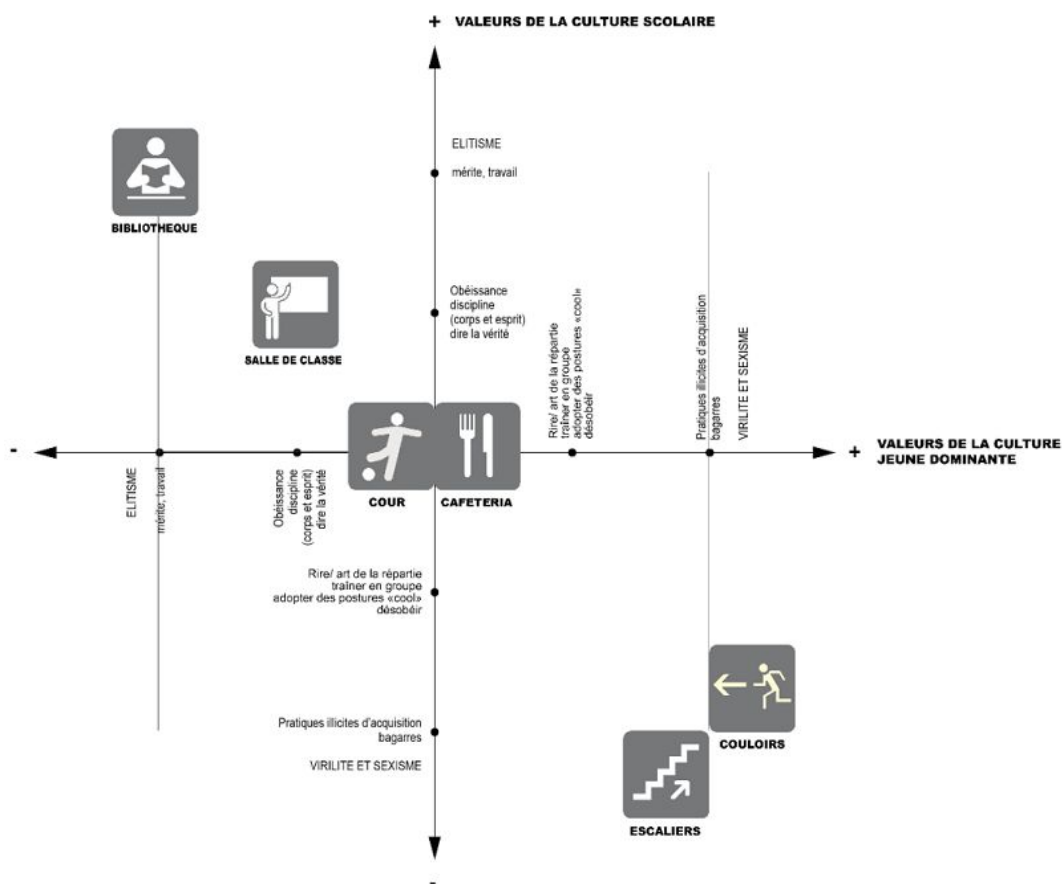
+ VALEURS DE LA CULTURE SCOLAIRE

ELITISME

mérite, travail

BIBLIOTHEQUE

Obéissance
discipline
(corps et esprit)
dire la vérité

SALLE DE CLASSE

Rire/ art de la répartie
traîner en groupe
adopter des postures «cool»
désobéir

Pratiques illicites d'acquisition
bagarres

VIRILITE ET SEXISME

-

ELITISME

mérite, travail

Obéissance
discipline
(corps et esprit)
dire la vérité

COUR

CAFETERIA

+ VALEURS DE LA CULTURE JEUNE DOMINANTE

Rire/ art de la répartie
traîner en groupe
adopter des postures «cool»
désobéir

Pratiques illicites d'acquisition
bagarres

VIRILITE ET SEXISME

COULOIRS

ESCALIERS

-